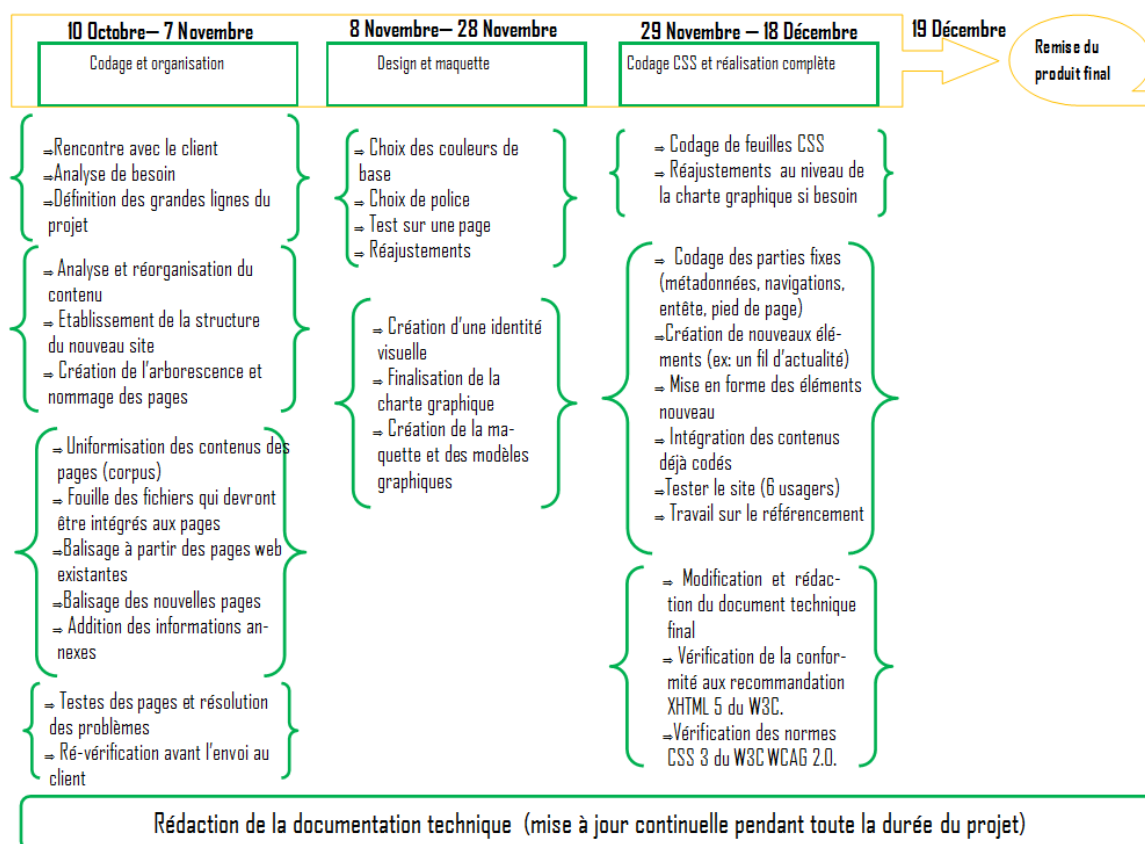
10 Octobre— 7 Novembre

Codage et organisation

8 Novembre— 28 Novembre

Design et maquette

29 Novembre – 18 Décembre

Codage CSS et réalisation complète

19 Décembre

Remise du produit final

⇒Rencontre avec le client
⇒Analyse de besoin
⇒Définition des grandes lignes du projet

⇒ Analyse et réorganisation du contenu
⇒ Etablissement de la structure du nouveau site
⇒ Création de l'arborescence et nommage des pages

⇒ Uniformisation des contenus des pages (corpus)
⇒ Fouille des fichiers qui devront être intégrés aux pages
⇒Balisage à partir des pages web existantes
⇒Balisage des nouvelles pages
⇒ Addition des informations annexes

⇒ Testes des pages et résolution des problèmes
⇒ Ré-vérification avant l'envoi au client

⇒ Choix des couleurs de base
⇒ Choix de police
⇒ Test sur une page
⇒ Réajustements

⇒ Création d'une identité visuelle
⇒ Finalisation de la charte graphique
⇒ Création de la maquette et des modèles graphiques

⇒ Codage de feuilles CSS
⇒ Réajustements au niveau de la charte graphique si besoin

⇒ Codage des parties fixes (métadonnées, navigations, entête, pied de page)
⇒Création de nouveaux éléments (ex: un fil d'actualité)
⇒ Mise en forme des éléments nouveau
⇒ Intégration des contenus déjà codés
⇒Tester le site (6 usagers)
⇒ Travail sur le référencement

⇒ Modification et rédaction du document technique final
⇒ Vérification de la conformité aux recommandation XHTML 5 du W3C.
⇒Vérification des normes CSS 3 du W3C WCAG 2.0.

Rédaction de la documentation technique (mise à jour continuelle pendant toute la durée du projet)